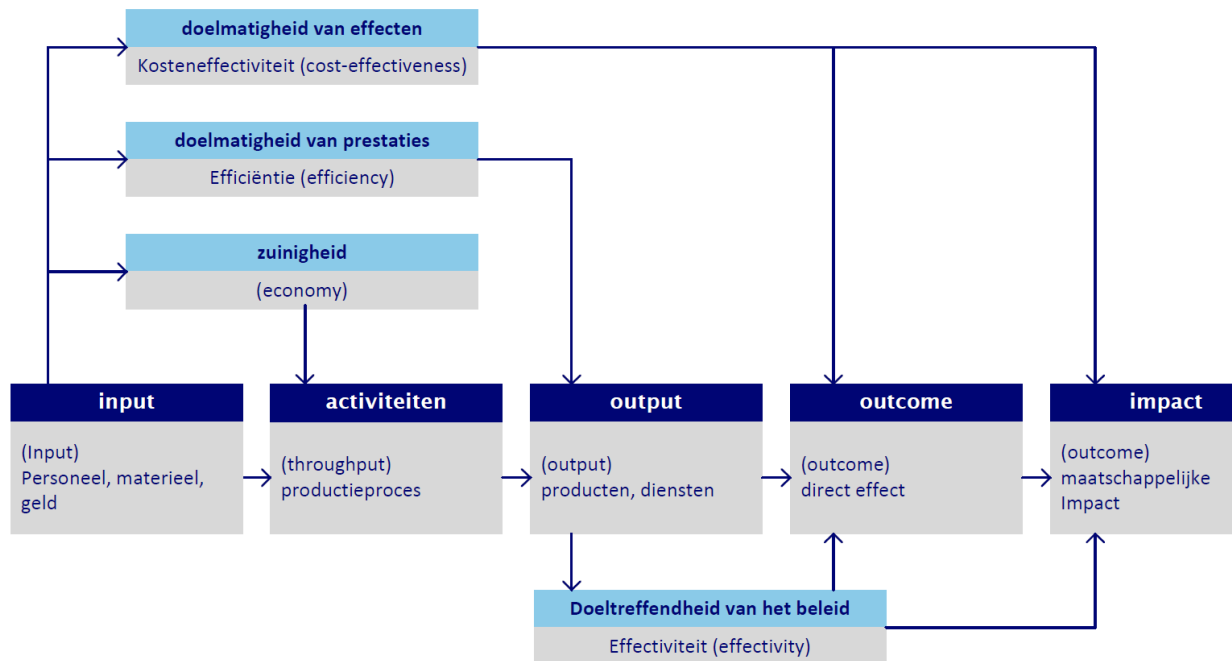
doelmatigheid van effecten
Kosteneffectiviteit (cost-effectiveness)

doelmatigheid van prestaties
Efficiëntie (efficiency)

zuinigheid
(economy)

input
(Input)
Personeel, materieel, geld

activiteiten
(throughput)
productieproces

output
(output)
producten, diensten

outcome
(outcome)
direct effect

impact
(outcome)
maatschappelijke Impact

Doeltreffendheid van het beleid
Effectiviteit (effectivity)